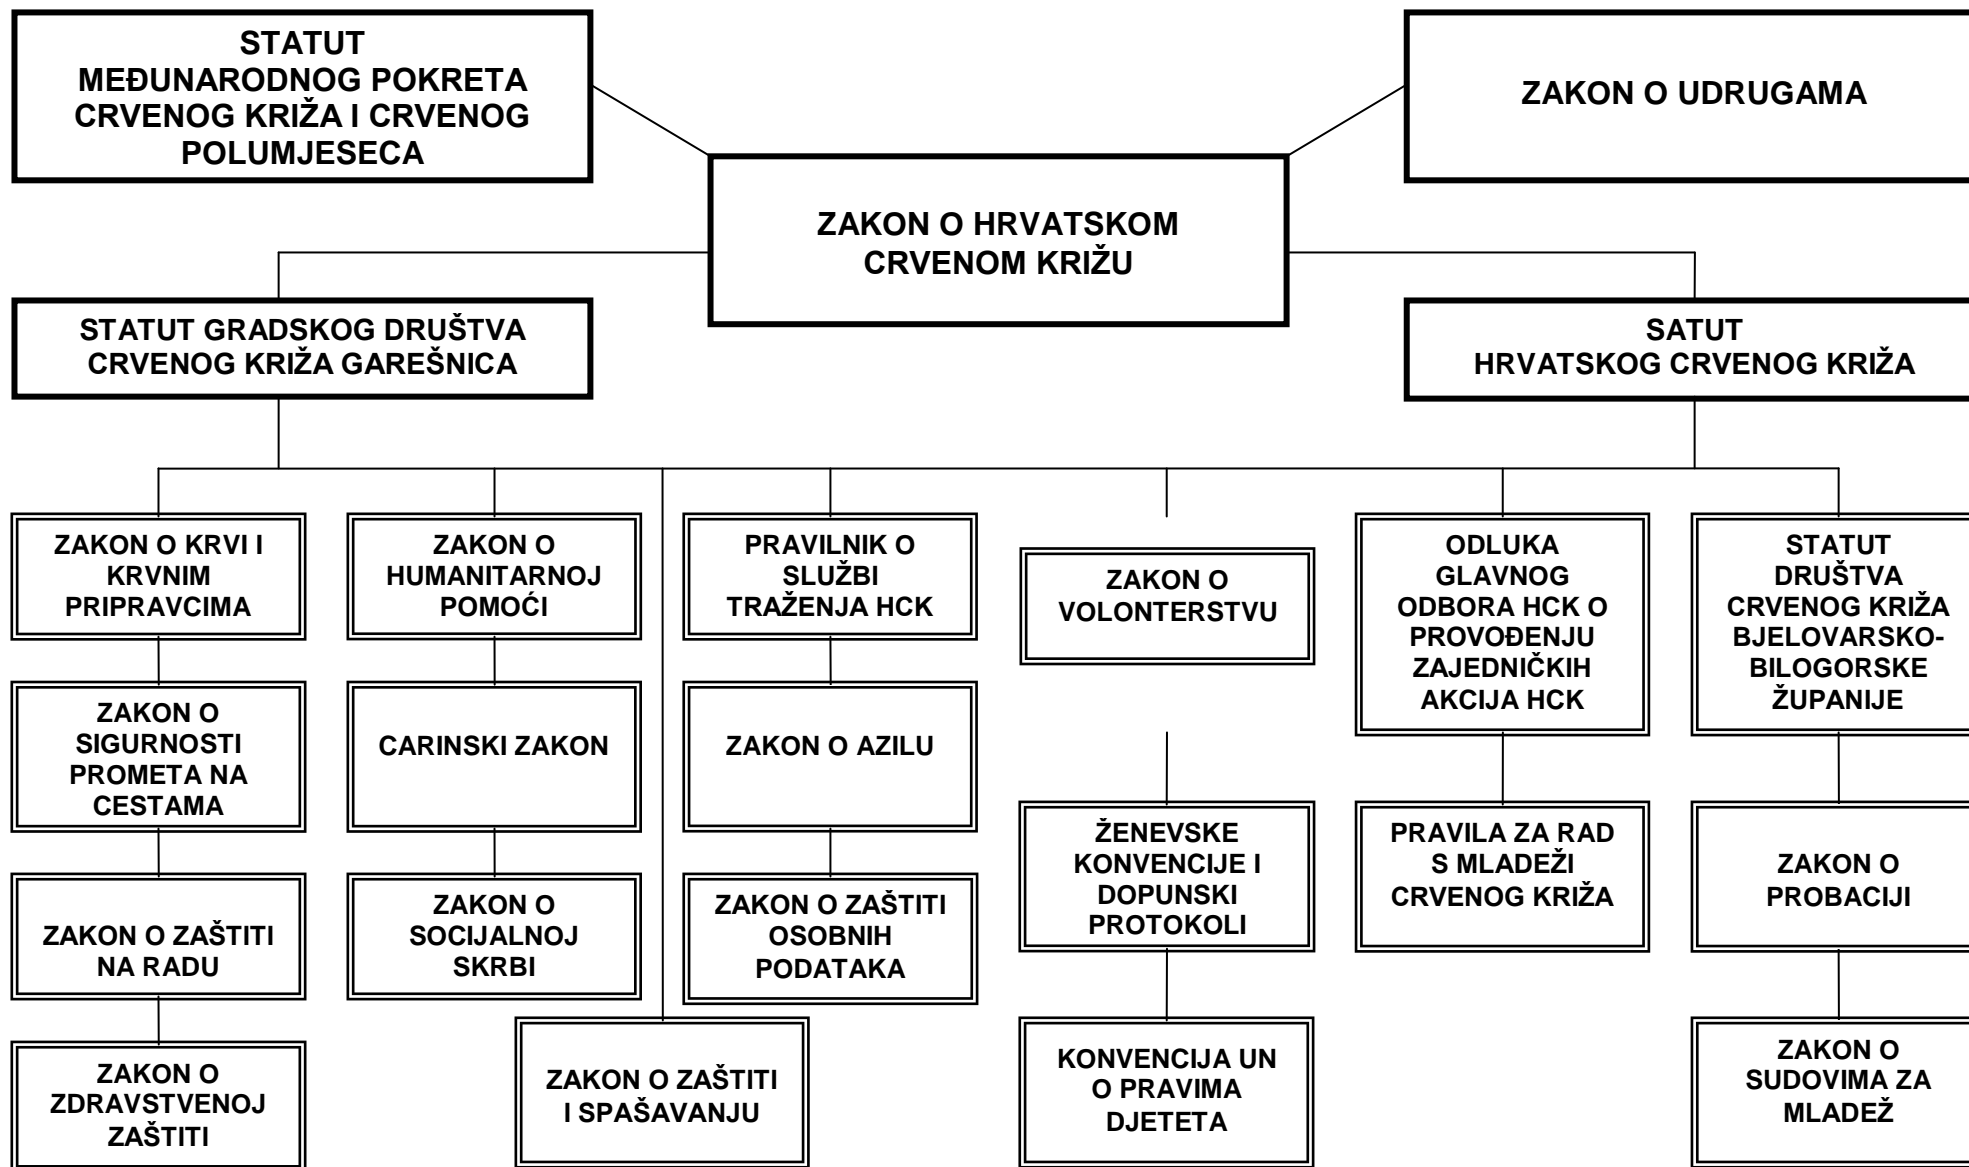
STATUT MEĐUNARODNOG POKRETA CRVENOG KRIŽA I CRVENOG POLUMJESECA

ZAKON O UDRUGAMA

ZAKON O HRVATSKOM CRVENOM KRIŽU

STATUT GRADSKOG DRUŠTVA CRVENOG KRIŽA GAREŠNICA

SATUT HRVATSKOG CRVENOG KRIŽA

ZAKON O KRVI I KRVNIM PRIPRAVCIMA

ZAKON O SIGURNOSTI PROMETA NA CESTAMA

ZAKON O ZAŠTITI NA RADU

ZAKON O ZDRAVSTVENOJ ZAŠTITI

ZAKON O HUMANITARNOJ POMOĆI

CARINSKI ZAKON

ZAKON O SOCIJALNOJ SKRBI

ZAKON O ZAŠTITI I SPAŠAVANJU

PRAVILNIK O SLUŽBI TRAŽENJA HCK

ZAKON O AZILU

ZAKON O ZAŠTITI OSOBNIH PODATAKA

ZAKON O VOLONTERSTVU

ŽENEVSKE KONVENCIJE I DOPUNSKI PROTOKOLI

KONVENCIJA UN O PRAVIMA DJETETA

ODLUKA GLAVNOG ODBORA HCK O PROVOĐENJU ZAJEDNIČKIH AKCIJA HCK

PRAVILA ZA RAD S MLADEŽI CRVENOG KRIŽA

STATUT DRUŠTVA CRVENOG KRIŽA BJELOVARSKO-BILOGORSKE ŽUPANIJE

ZAKON O PROBACIJI

ZAKON O SUDOVIMA ZA MLADEŽ